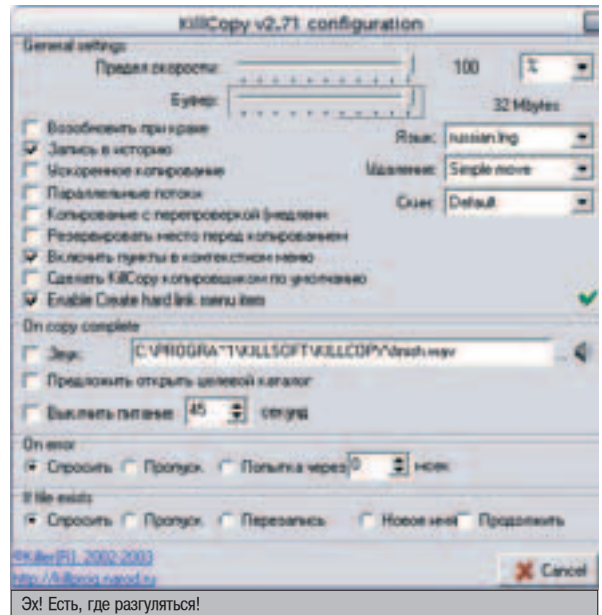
KillCopy v2.71 configuration

General settings

Предел скорости: 100 %

Буфер: 32 Mbytes

Возобновлять при краше

Запись в историю

Ускоренное копирование

Параллельные потоки

Копирование с перепроверкой (медленно)

Резервировать место перед копированием

Включить пункты в контекстном меню

Сделать KillCopy копировщиком по умолчанию

Enable Create hard link menu item

Язык: russian.lng

Удаление: Simple move

Скин: Default

On copy complete

Звук: C:\PROGRA~1\KILLSOFT\KILLCOPY\finish.wav

Предложить открыть целевой каталог

Выключить питание 45 секунд

On error

Спросить Пропуск Попытка через 0 msec

If file exists

Спросить Пропуск Перезапись Новое имя Продолжить

©Killer{R}, 2002-2003
http://killprog.narod.ru

Cancel

Эх! Есть, где разгуляться!